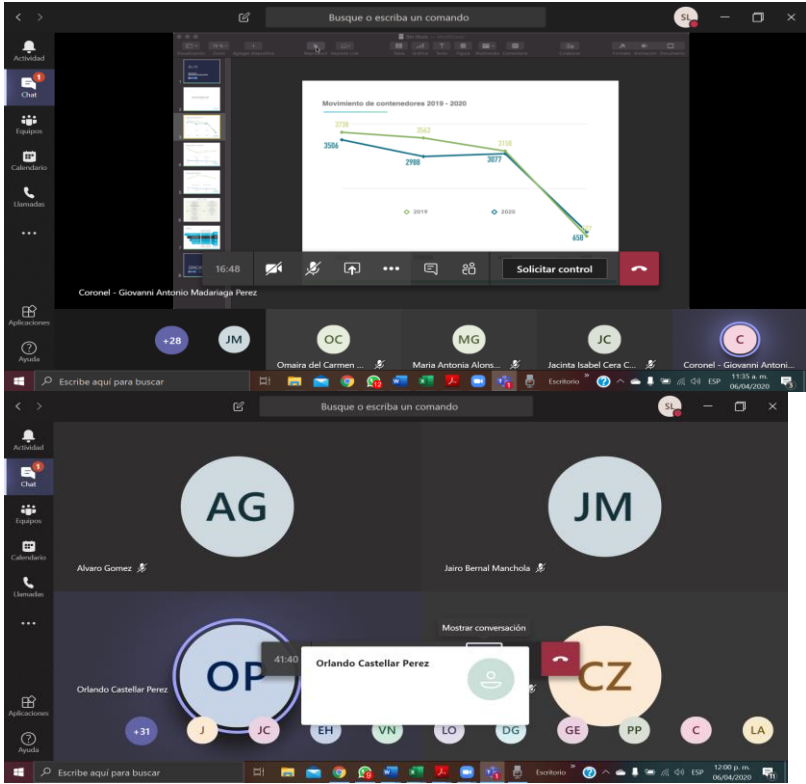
Busque o escriba un comando

SL

Actividad

1
Chat

Equipos

Calendario

Llamadas

...

Movimiento de contenedores 2019 - 2020

3730
3562
3506
2988
3077
3130
658

2019
2020

16:48

Solicitar control

Coronel - Giovanni Antonio Madariaga Perez

Aplicaciones

Ayuda

+28
JM
OC
Omaira del Carmen ...
MG
Maria Antonia Alons...
JC
Jacinta Isabel Cera C...
C
Coronel - Giovanni Antoni...

Escribe aquí para buscar

Escritorio

ESP
11:35 a. m.
06/04/2020

Busque o escriba un comando

SL

Actividad

1
Chat

Equipos

Calendario

Llamadas

...

AG
Alvaro Gomez

JM
Jairo Bernal Manchola

Mostrar conversación

OP
Orlando Castellar Perez

41:40

Orlando Castellar Perez

CZ

Aplicaciones

Ayuda

+31
J
JC
EH
VN
LO
DG
GE
PP
C
LA

Escribe aquí para buscar

Escritorio

ESP
12:00 p. m.
06/04/2020